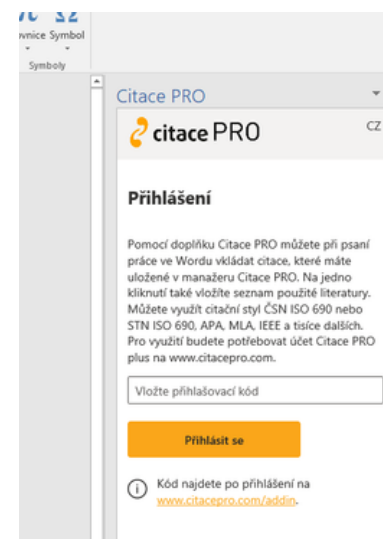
vnice Symbol
Symboly

Citace PRO

citace PRO
CZ

Přihlášení

Pomocí doplňku Citace PRO můžete při psaní práce ve Wordu vkládat citace, které máte uložené v manažeru Citace PRO. Na jedno kliknutí také vložíte seznam použité literatury. Můžete využít citační styl ČSN ISO 690 nebo STN ISO 690, APA, MLA, IEEE a tisíce dalších. Pro využití budete potřebovat účet Citace PRO plus na www.citacepro.com.

Vložte přihlašovací kód

Přihlásit se

Kód najdete po přihlášení na www.citacepro.com/addin.